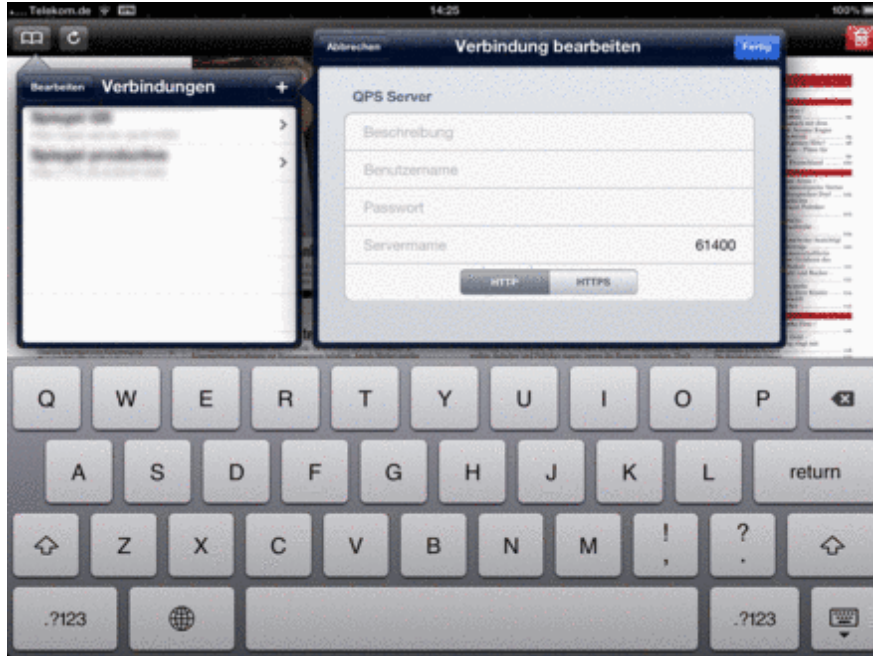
Telekom.de 14:25 100%

Bearbeiten Verbindungen +

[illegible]
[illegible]

Abbrechen Verbindung bearbeiten Fertig

QPS Server

Beschreibung
Benutzername
Passwort
Servername 61400

HTTP HTTPS

Q W E R T Z U I O P
A S D F G H J K L return
Z X C V B N M ! , ? .
.?123 .?123